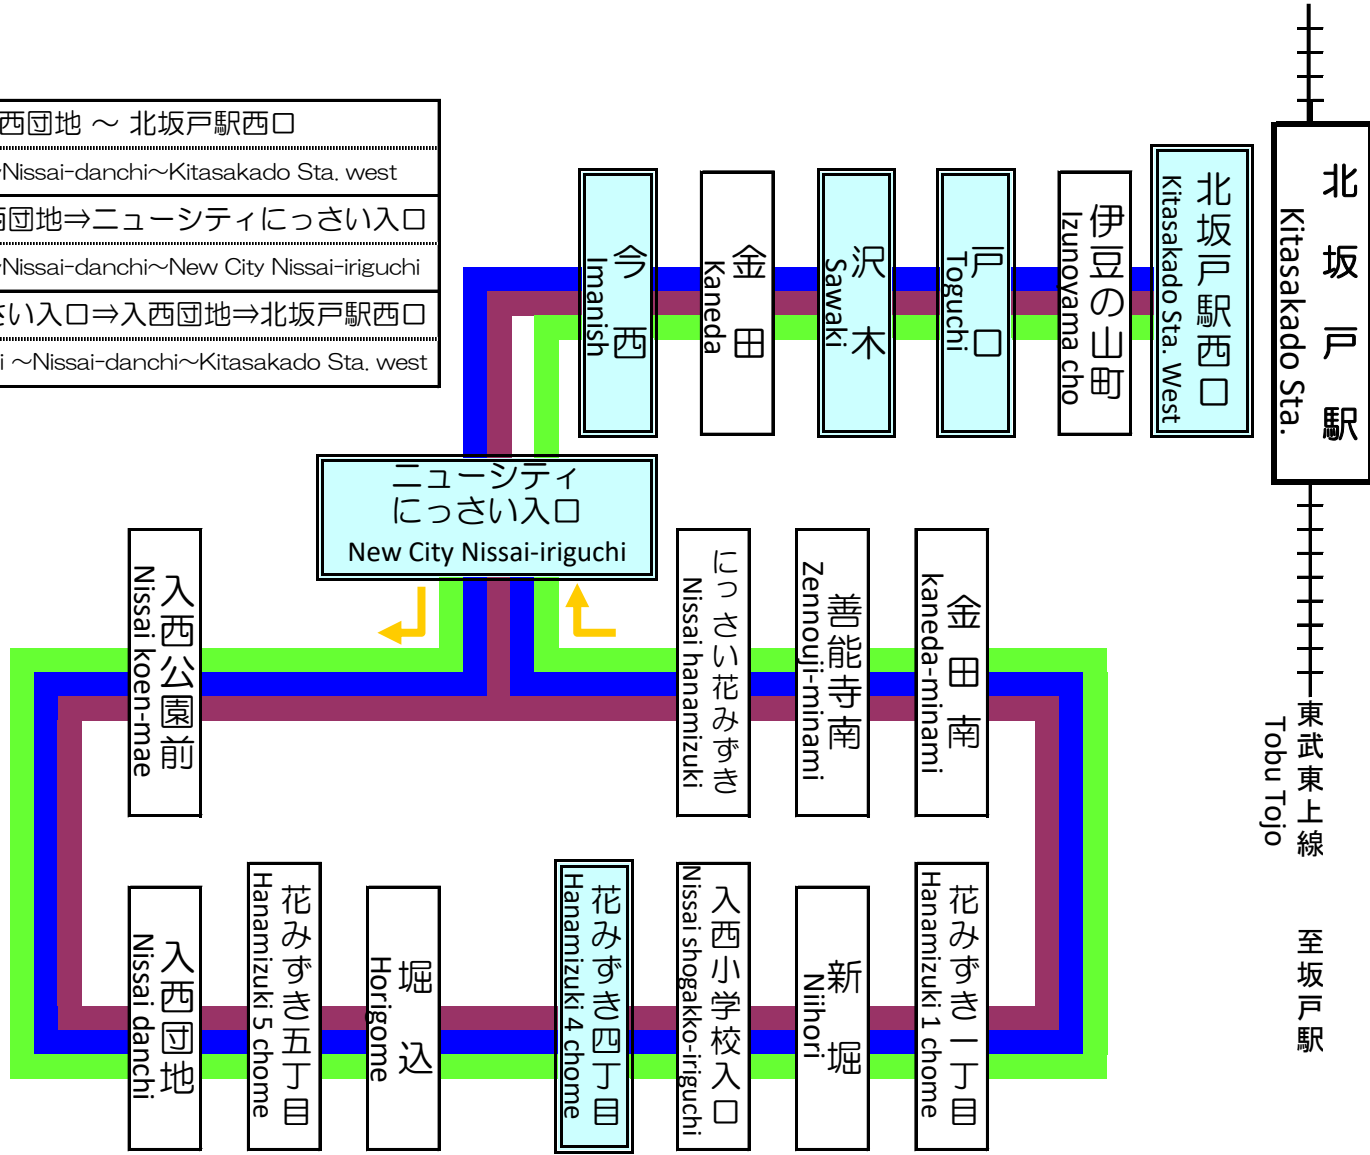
西団地 ～ 北坂戸駅西口
Nissai-danchi~Kitasakado Sta. west
西団地⇒ニューシティにっさい入口
Nissai-danchi~New City Nissai-iriguchi
さい入口⇒入西団地⇒北坂戸駅西口
i ~Nissai-danchi~Kitasakado Sta. west

今西 Imanishi
金田 Kaneda
沢木 Sawaki
戸口 Toguchi
伊豆の山町 Izunoyama cho
北坂戸駅西口 Kitasakado Sta. West
北坂戸駅 Kitasakado Sta.

ニューシティにっさい入口 New City Nissai-iriguchi

入西公園前 Nissai koen-mae
にっさい花みずき Nissai hanamizuki
善能寺南 Zennouji-minami
金田南 kaneda-minami

東武東上線 Tobu Tojo
至坂戸駅

入西団地 Nissai danchi
花みずき五丁目 Hanamizuki 5 chome
堀込 Horigome
花みずき四丁目 Hanamizuki 4 chome
入西小学校入口 Nissai shogakko-iriguchi
新堀 Niihori
花みずき一丁目 Hanamizuki 1 chome